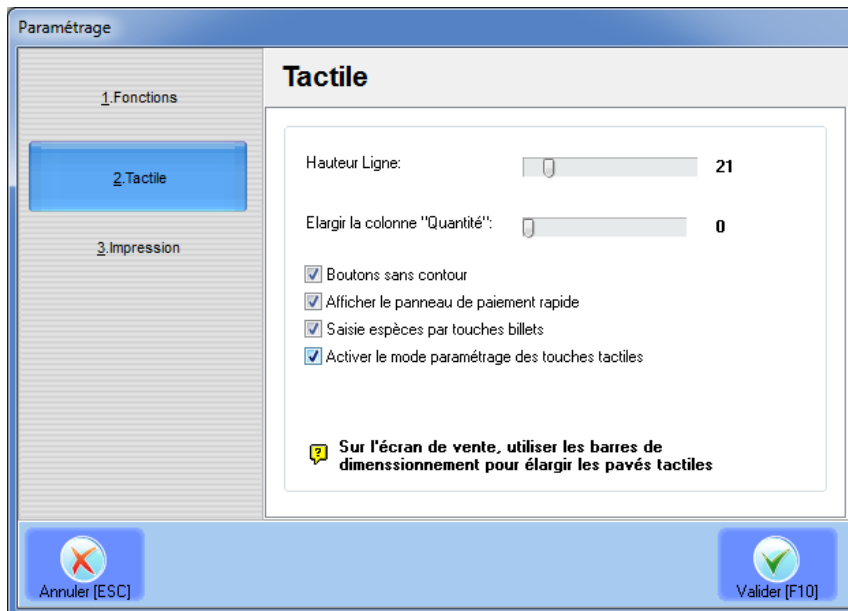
Paramétrage

1.Fonctions

2.Tactile

3.Impression

Tactile

Hauteur Ligne: 21

Elargir la colonne "Quantité": 0

Boutons sans contour

Afficher le panneau de paiement rapide

Saisie espèces par touches billets

Activer le mode paramétrage des touches tactiles

Sur l'écran de vente, utiliser les barres de dimenssionnement pour élargir les pavés tactiles

Annuler [ESC]

Valider [F10]